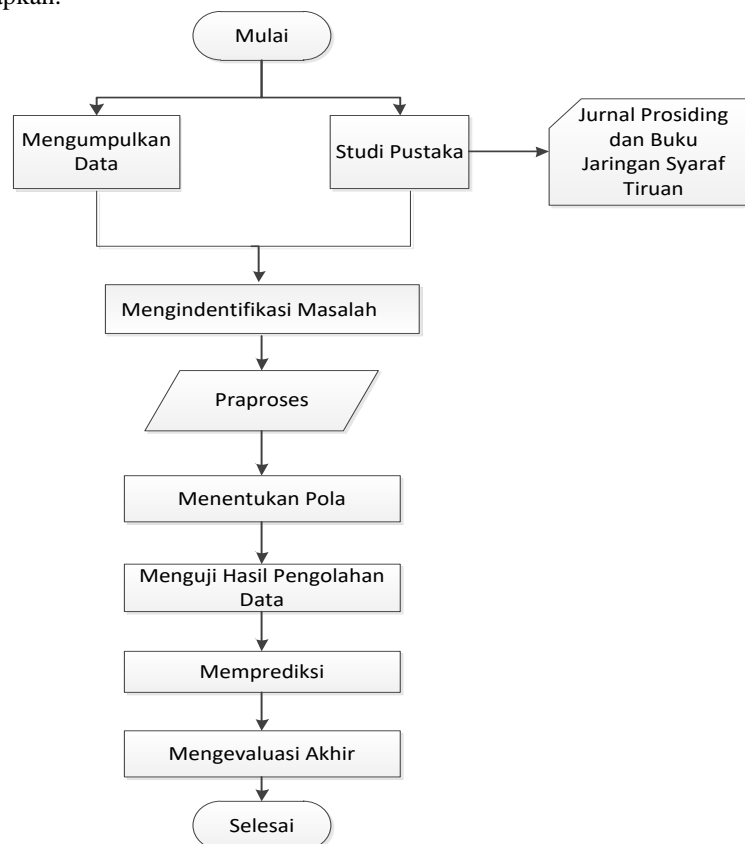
apkan.

Mulai

Mengumpulkan Data

Studi Pustaka

Jurnal Prosiding dan Buku Jaringan Syaraf Tiruan

Mengindentifikasi Masalah

Praproses

Menentukan Pola

Menguji Hasil Pengolahan Data

Memprediksi

Mengevaluasi Akhir

Selesai